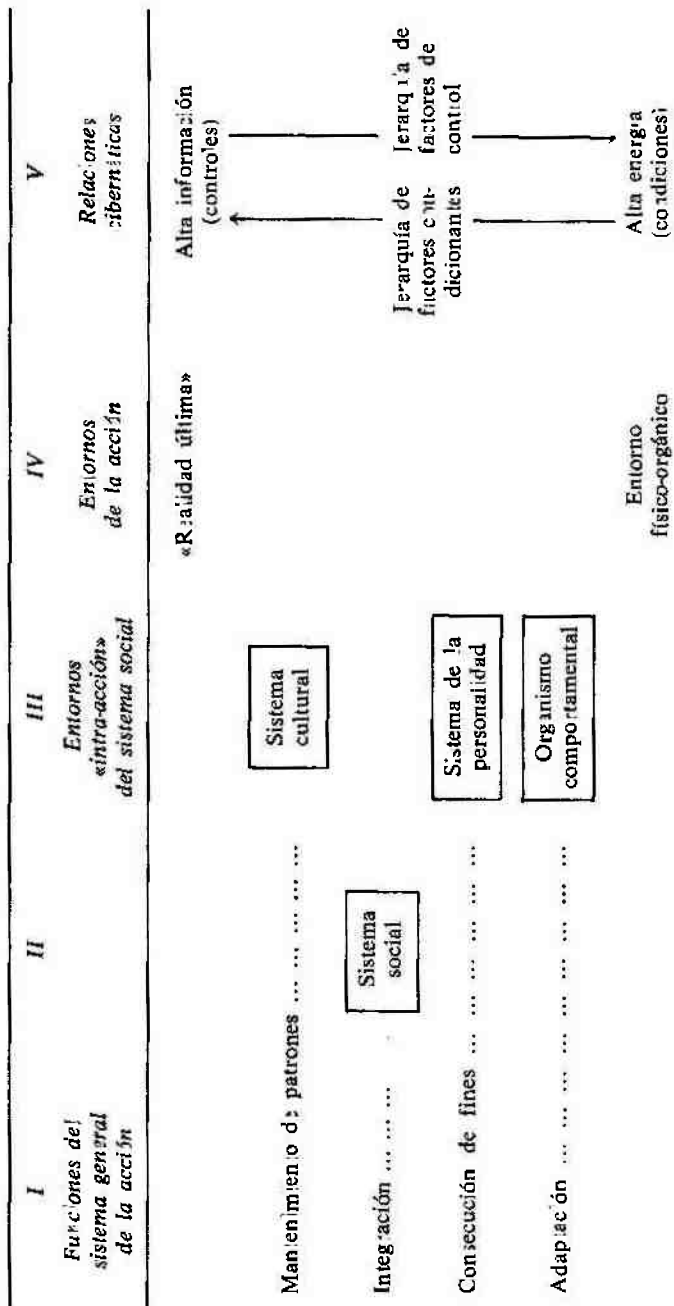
| I | II | III | IV | V |
|---|---|---|---|---|
| *Fur ciones del sistema general de la acci ín* | | *Entornos «intra-acción» del sistema social* | *Entornos de la acción* | *Relac ones :ibernéticas* |
| | | | «R:alidad última» | Alta informa: ión (controles) |
| Manienimiento d: patrones ... ... ... ... ... | | Sistema cultural | | |
| Integ:ación ... ... ... | Sistema social | | | Jerarq ía de factores de control |
| Consecución de fines ... ... ... ... ... ... | | Sistema de la personalidad | | Jerarquía de factores con-dicionantes |
| Adap:ac ón ... ... ... ... ... ... ... ... | | Orga nismo comportamental | Entorno físico-orgánico | Alta energía (condiciones) |